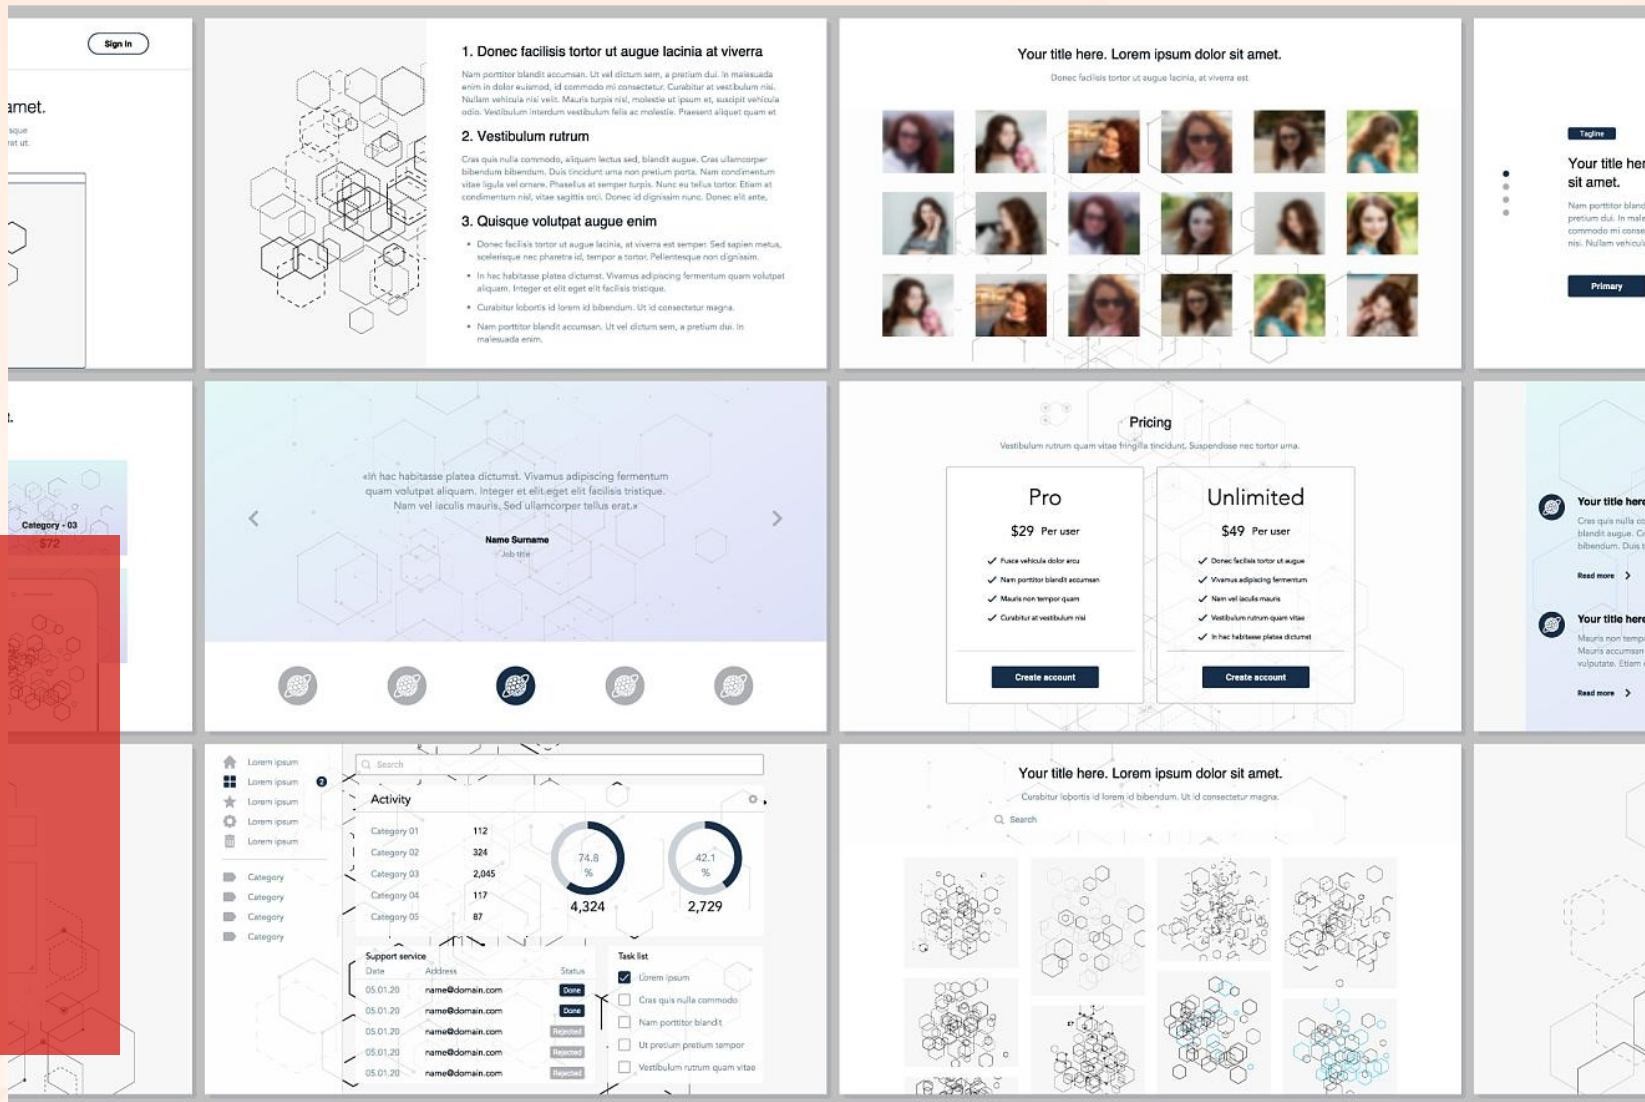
Sign In

amet.

sque
rat ut.

1. Donec facilisis tortor ut augue lacinia at viverra

Nam porttitor blandit accumsan. Ut vel dictum sem, a pretium dui. In malesuada enim in dolor euismod, id commodo mi consectetur. Curabitur at vestibulum nisi. Nullam vehicula nisi velit. Mauris turpis nisl, molestie ut ipsum et, suscipit vehicula odio. Vestibulum interdum vestibulum felis ac molestie. Praesent aliquet quam et

2. Vestibulum rutrum

Cras quis nulla commodo, aliquam lectus sed, blandit augue. Cras ullamcorper bibendum bibendum. Duis tincidunt urna non pretium porta. Nam condimentum vitae ligula vel ornare. Phasellus at semper turpis. Nunc eu tellus tortor. Etiam at condimentum nisl, vitae sagittis orci. Donec id dignissim nunc. Donec elit ante,

3. Quisque volutpat augue enim

- Donec facilisis tortor ut augue lacinia, at viverra est semper. Sed sapien metus, scelerisque nec pharetra id, tempor a tortor. Pellentesque non dignissim.
- In hac habitasse platea dictumst. Vivamus adipiscing fermentum quam volutpat aliquam. Integer et elit eget elit facilisis tristique.
- Curabitur lobortis id lorem id bibendum. Ut id consectetur magna.
- Nam porttitor blandit accumsan. Ut vel dictum sem, a pretium dui. In malesuada enim.

Your title here. Lorem ipsum dolor sit amet.
Donec facilisis tortor ut augue lacinia, at viverra est

Tagline
Your title her
sit amet.
Nam porttitor bland
pretium dui. In male
commodo mi conse
nisi. Nullam vehicul
Primary

t.

Category - 03
$72

«In hac habitasse platea dictumst. Vivamus adipiscing fermentum quam volutpat aliquam. Integer et elit eget elit facilisis tristique. Nam vel iaculis mauris. Sed ullamcorper tellus erat.»
Name Surname
Job title

Pricing
Vestibulum rutrum quam vitae fringilla tincidunt. Suspendisse nec tortor urna.

| Pro | Unlimited |
|---|---|
| $29 Per user | $49 Per user |
| ✓ Fusce vehicula dolor arcu | ✓ Donec facilisis tortor ut augue |
| ✓ Nam porttitor blandit accumsan | ✓ Vivamus adipiscing fermentum |
| ✓ Mauris non tempor quam | ✓ Nam vel iaculis mauris |
| ✓ Curabitur at vestibulum nisi | ✓ Vestibulum rutrum quam vitae |
| | ✓ In hac habitasse platea dictumst |
| Create account | Create account |

Your title here
Cras quis nulla co
blandit augue. Cr
bibendum. Duis t
Read more

Your title here
Mauris non tempo
Mauris accumsan
vulputate. Etiam
Read more

Lorem ipsum
Lorem ipsum
Lorem ipsum
Lorem ipsum
Lorem ipsum
Category
Category
Category
Category

Search
Activity

| Category 01 | 112 |
|---|---|
| Category 02 | 324 |
| Category 03 | 2,045 |
| Category 04 | 117 |
| Category 05 | 87 |

74.8 % 4,324
42.1 % 2,729

Support service

| Date | Address | Status |
|---|---|---|
| 05.01.20 | name@domain.com | Done |
| 05.01.20 | name@domain.com | Done |
| 05.01.20 | name@domain.com | Rejected |
| 05.01.20 | name@domain.com | Rejected |
| 05.01.20 | name@domain.com | Rejected |

Task list
Lorem ipsum
Cras quis nulla commodo
Nam porttitor blandit
Ut pretium pretium tempor
Vestibulum rutrum quam vitae

Your title here. Lorem ipsum dolor sit amet.
Curabitur lobortis id lorem id bibendum. Ut id consectetur magna.
Search